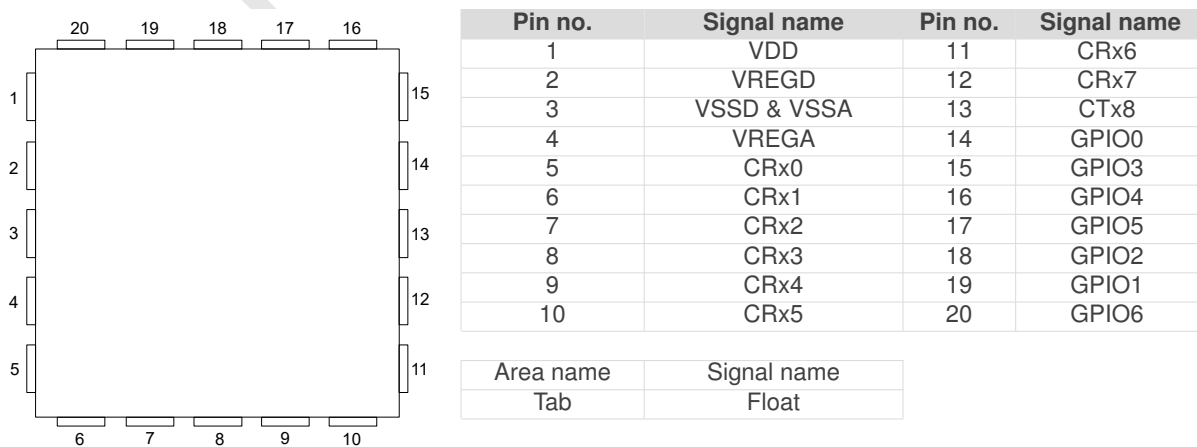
20 19 18 17 16

1 2 3 4 5

15 14 13 12 11

6 7 8 9 10

| Pin no. | Signal name | Pin no. | Signal name |
|---|---|---|---|
| 1 | VDD | 11 | CRx6 |
| 2 | VREGD | 12 | CRx7 |
| 3 | VSSD & VSSA | 13 | CTx8 |
| 4 | VREGA | 14 | GPIO0 |
| 5 | CRx0 | 15 | GPIO3 |
| 6 | CRx1 | 16 | GPIO4 |
| 7 | CRx2 | 17 | GPIO5 |
| 8 | CRx3 | 18 | GPIO2 |
| 9 | CRx4 | 19 | GPIO1 |
| 10 | CRx5 | 20 | GPIO6 |

| Area name | Signal name |
|---|---|
| Tab | Float |